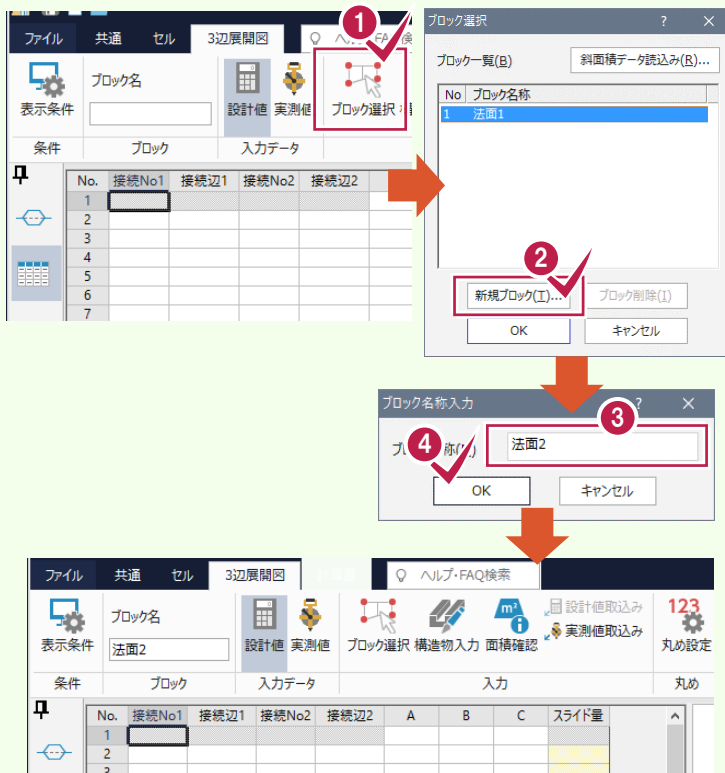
ファイル 共通 セル 3辺展開図 ヘルプ・FAQ検索

1

表示条件 ブロック名 設計値 実測値 ブロック選択

条件 ブロック 入力データ

| No. | 接続No1 | 接続辺1 | 接続No2 | 接続辺2 |
|---|---|---|---|---|
| 1 | | | | |
| 2 | | | | |
| 3 | | | | |
| 4 | | | | |
| 5 | | | | |
| 6 | | | | |
| 7 | | | | |

ブロック選択 ? ×

ブロック一覧(B) 斜面積データ読込み(R)...

| No | ブロック名称 |
|---|---|
| 1 | 法面1 |

2

新規ブロック(T)... ブロック削除(I)

OK キャンセル

ブロック名称入力 ? ×

3

ブ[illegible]称(N) 法面2

4

OK キャンセル

ファイル 共通 セル 3辺展開図 ヘルプ・FAQ検索

表示条件 ブロック名 法面2 設計値 実測値 ブロック選択 構造物入力 面積確認 設計値取込み 実測値取込み 123 丸め設定

条件 ブロック 入力データ 入力 丸め

| No. | 接続No1 | 接続辺1 | 接続No2 | 接続辺2 | A | B | C | スライド量 |
|---|---|---|---|---|---|---|---|---|
| 1 | | | | | | | | |
| 2 | | | | | | | | |
| 3 | | | | | | | | |